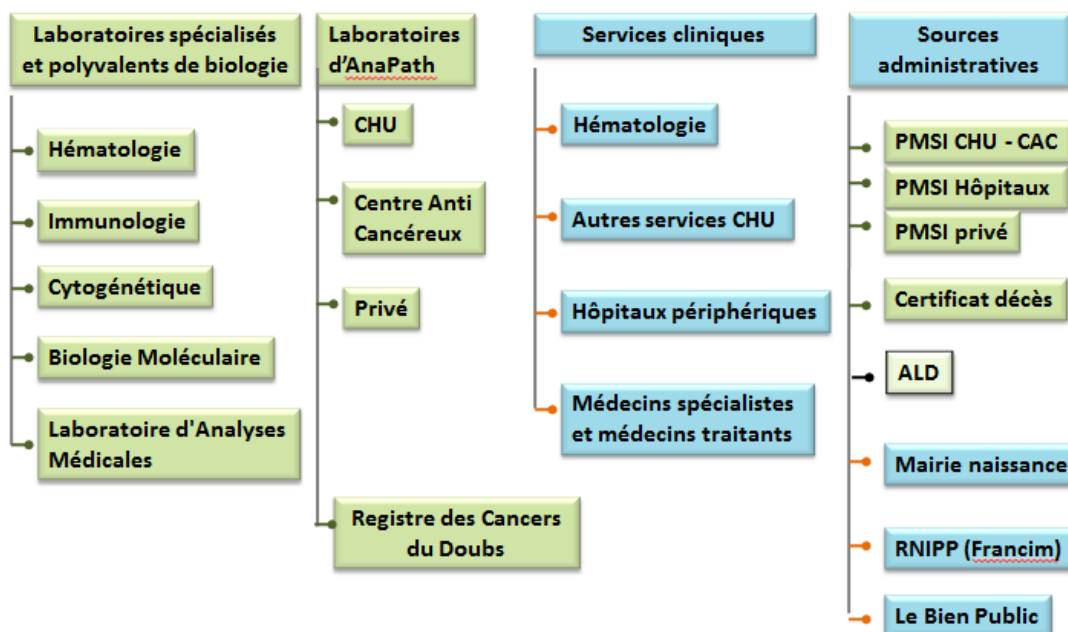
Laboratoires spécialisés et polyvalents de biologie

Hématologie

Immunologie

Cytogénétique

Biologie Moléculaire

Laboratoire d'Analyses Médicales

Laboratoires d'AnaPath

CHU

Centre Anti Cancéreux

Privé

Registre des Cancers du Doubs

Services cliniques

Hématologie

Autres services CHU

Hôpitaux périphériques

Médecins spécialistes et médecins traitants

Sources administratives

PMSI CHU - CAC

PMSI Hôpitaux

PMSI privé

Certificat décès

ALD

Mairie naissance

RNIPP (Francim)

Le Bien Public